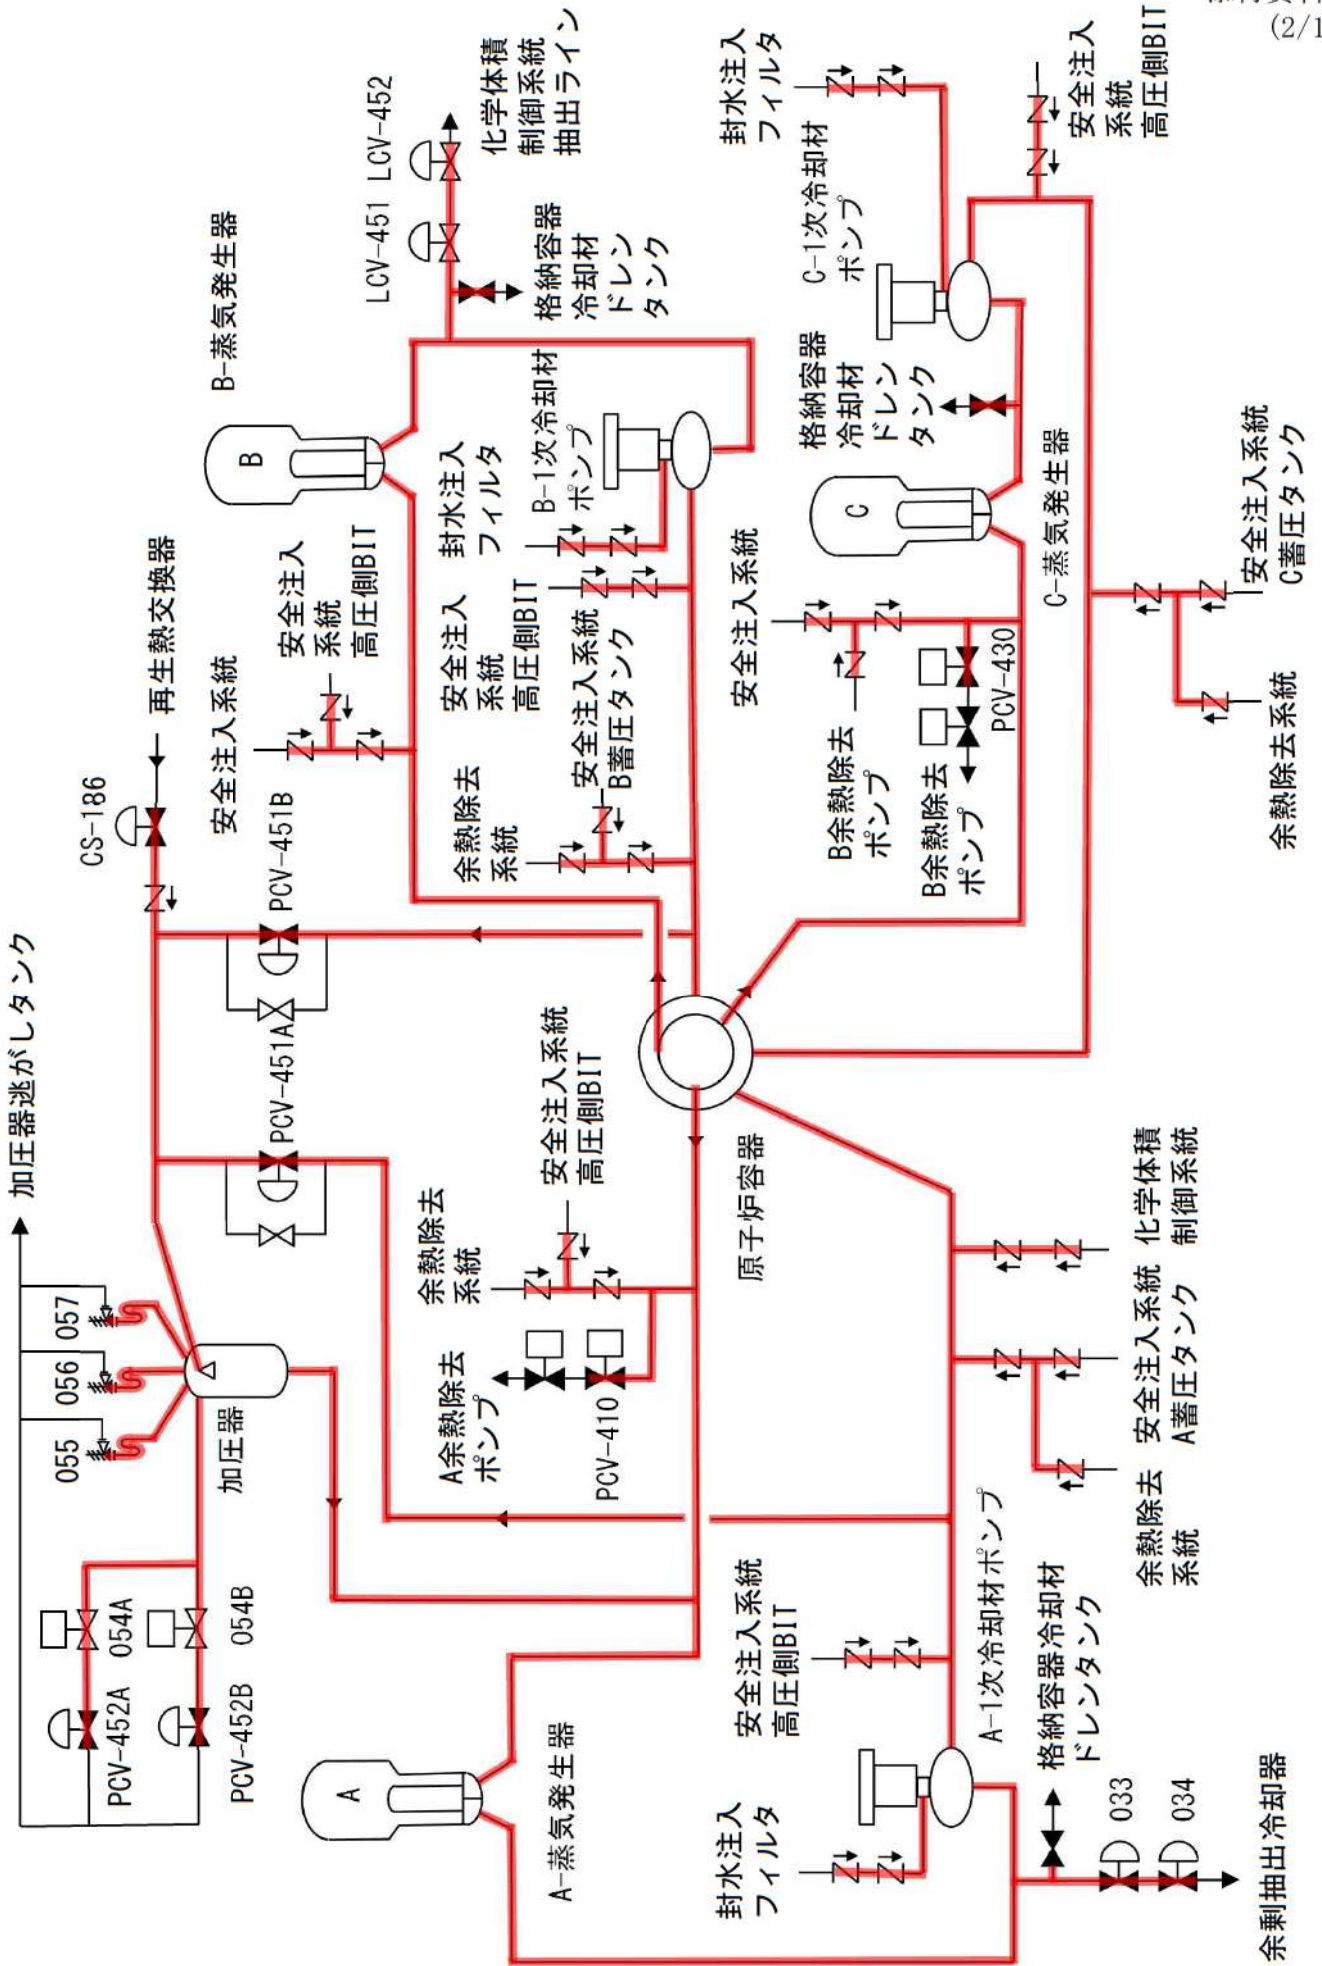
(2/1

化学体積
制御系統
抽出ライン

LCV-452
LCV-451

格納容器
冷却材
ドレン
タンク

B-蒸気発生器

B

封水注入
フィルタ

B-1次冷却材
ポンプ

封水注入
フィルタ

C-1次冷却材
ポンプ

安全注入
系統
高圧側BIT

格納容器
冷却材
ドレン
タンク

C

C-蒸気発生器

安全注入系統
C蓄圧タンク

余熱除去系統

再生熱交換器

安全注入系統

安全注入
系統
高圧側BIT

安全注入
系統
高圧側BIT

安全注入系統
B蓄圧タンク

余熱除去
系統

安全注入系統

B余熱除去
ポンプ

B余熱除去
ポンプ

PCV-430

CS-186

PCV-451B

PCV-451A

加圧器逃がしタンク

安全注入系統
高圧側BIT

原子炉容器

化学体積
制御系統

安全注入系統
A蓄圧タンク

余熱除去
系統

余熱除去
系統

A余熱除去
ポンプ

PCV-410

055
056
057

加圧器

054A
054B

PCV-452A
PCV-452B

A-蒸気発生器

A

安全注入系統
高圧側BIT

A-1次冷却材ポンプ

格納容器冷却材
ドレンタンク

封水注入
フィルタ

033
034

余剰抽出冷却器